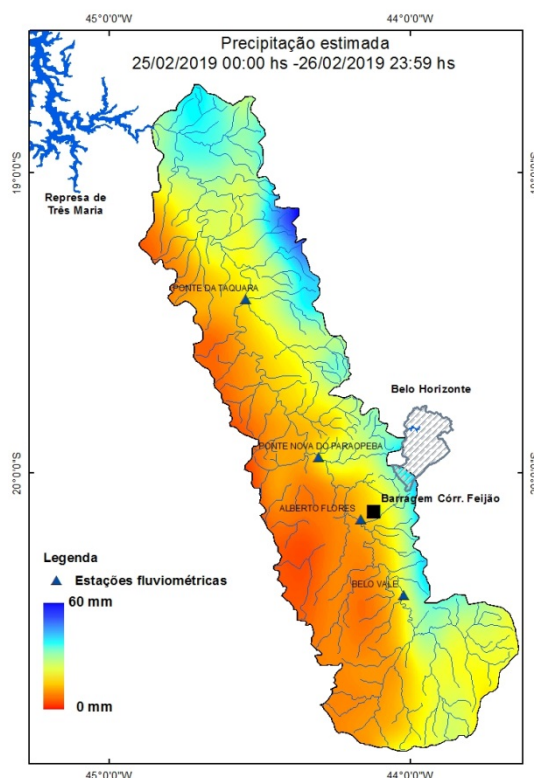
45°0'0"W
44°0'0"W

Precipitação estimada
25/02/2019 00:00 hs -26/02/2019 23:59 hs

19°0'0"S
19°0'0"S

Represa de Três Maria

PONTE DA TAQUARA

Belo Horizonte

PONTE NOVA DO PARAOPEBA

20°0'0"S
20°0'0"S

Barragem Córr. Feijão

ALBERTO FLORES

Legenda
Estações fluviométricas

60 mm

BELO VALE

0 mm

45°0'0"W
44°0'0"W